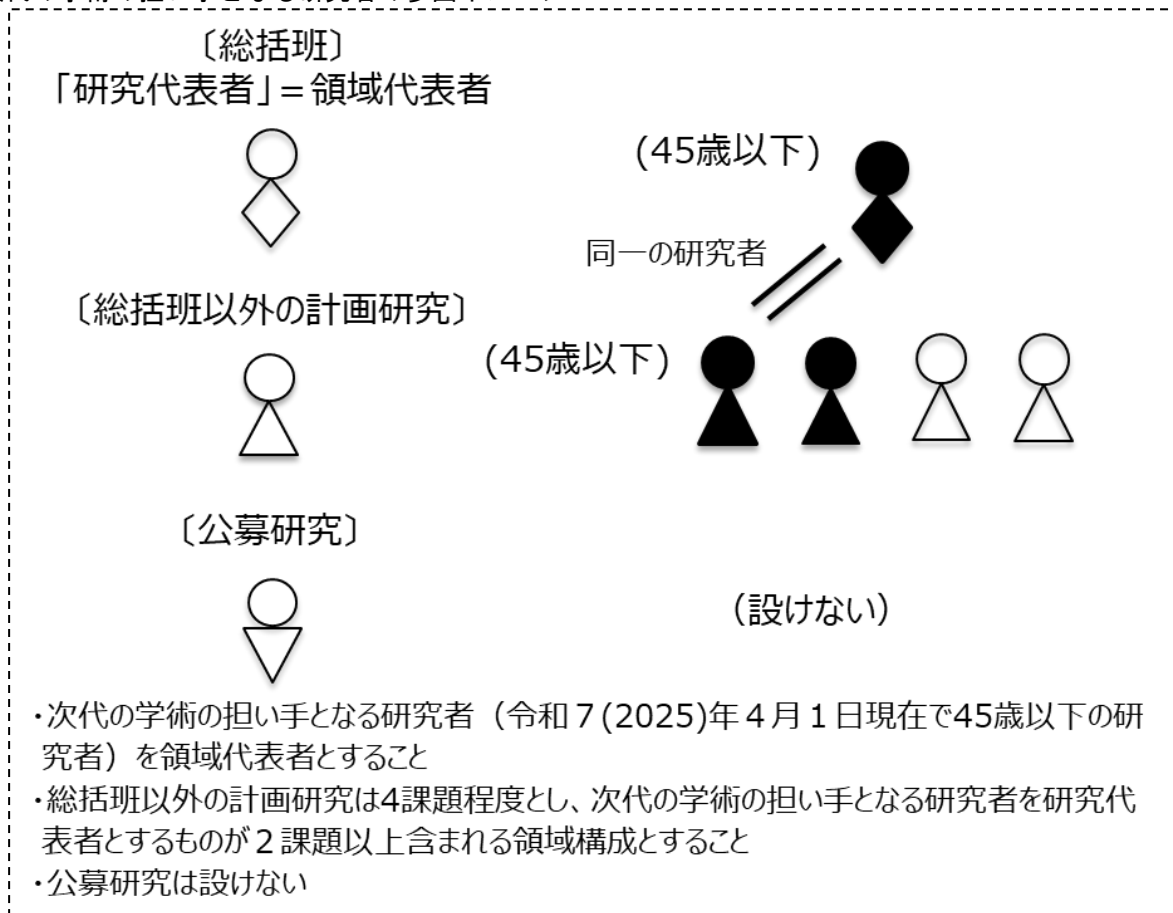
〔総括班〕
「研究代表者」＝領域代表者

(45歳以下)

同一の研究者

〔総括班以外の計画研究〕

(45歳以下)

〔公募研究〕

(設けない)

・次代の学術の担い手となる研究者（令和７(2025)年４月１日現在で45歳以下の研究者）を領域代表者とすること
・総括班以外の計画研究は4課題程度とし、次代の学術の担い手となる研究者を研究代表者とするものが２課題以上含まれる領域構成とすること
・公募研究は設けない